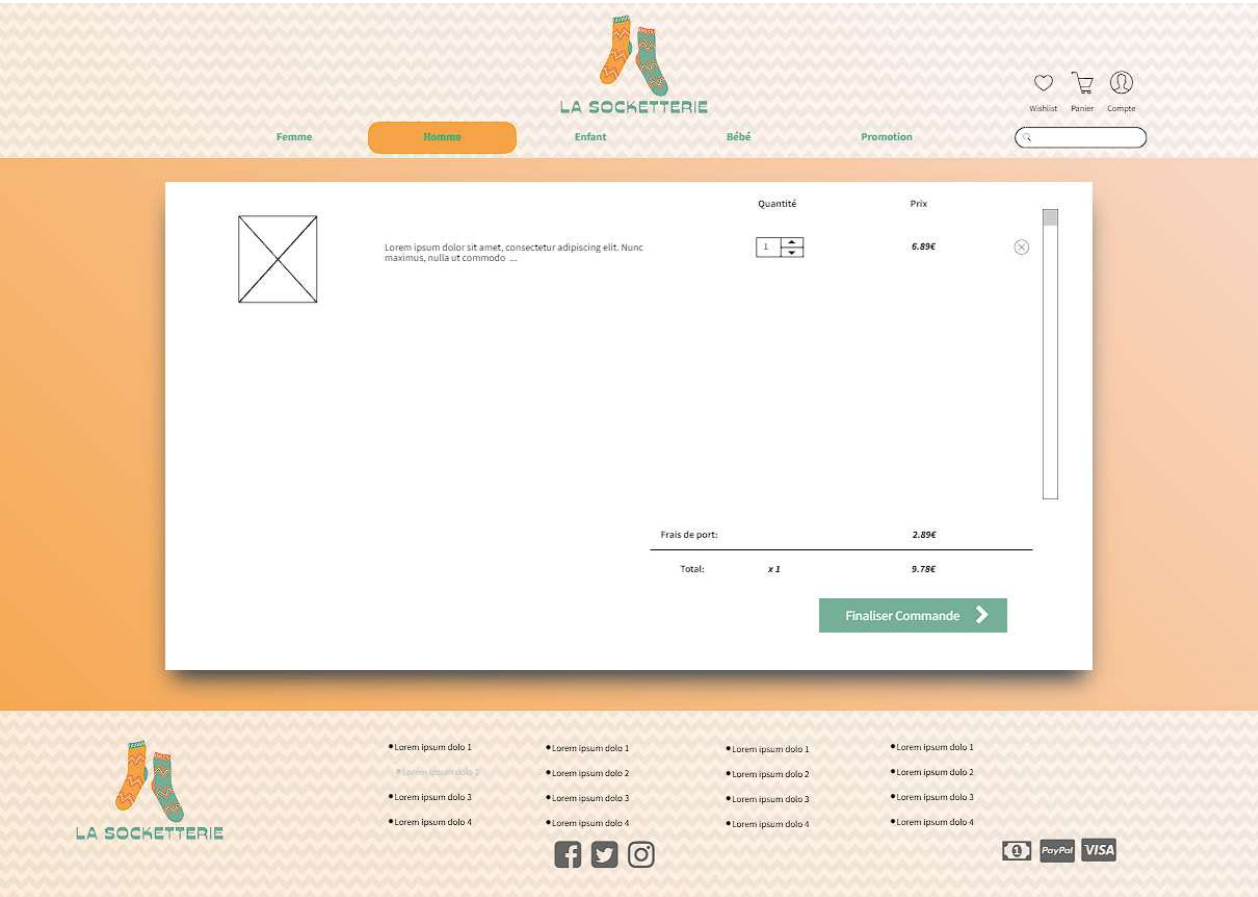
LA SOCKETTERIE

Wishlist Panier Compte

Femme Homme Enfant Bébé Promotion

Quantité Prix

Lorem ipsum dolor sit amet, consectetur adipiscing elit. Nunc maximus, nulla ut commodo ...

1

6.89€

Frais de port: 2.89€

Total: x 1 9.78€

Finaliser Commande

LA SOCKETTERIE

• Lorem ipsum dolo 1
• Lorem ipsum dolo 2
• Lorem ipsum dolo 3
• Lorem ipsum dolo 4

• Lorem ipsum dolo 1
• Lorem ipsum dolo 2
• Lorem ipsum dolo 3
• Lorem ipsum dolo 4

• Lorem ipsum dolo 1
• Lorem ipsum dolo 2
• Lorem ipsum dolo 3
• Lorem ipsum dolo 4

• Lorem ipsum dolo 1
• Lorem ipsum dolo 2
• Lorem ipsum dolo 3
• Lorem ipsum dolo 4

PayPal VISA